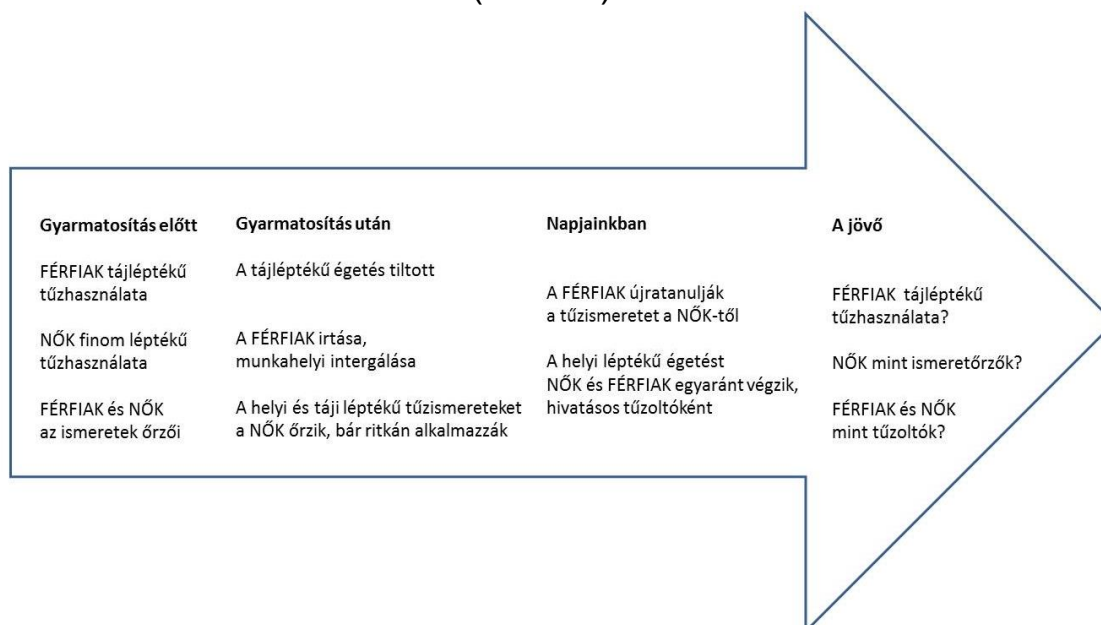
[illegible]

Gyarmatosítás előtt

FÉRFIAK tájléptékű tűzhasználata

NŐK finom léptékű tűzhasználata

FÉRFIAK és NŐK az ismeretek őrzői

Gyarmatosítás után

A tájléptékű égetés tiltott

A FÉRFIAK irtása, munkahelyi intergálása

A helyi és táji léptékű tűzismereteket a NŐK őrzik, bár ritkán alkalmazzák

Napjainkban

A FÉRFIAK újratanulják a tűzismeretet a NŐK-től

A helyi léptékű égetést NŐK és FÉRFIAK egyaránt végzik, hivatásos tűzoltóként

A jövő

FÉRFIAK tájléptékű tűzhasználata?

NŐK mint ismeretőrzők?

FÉRFIAK és NŐK mint tűzoltók?